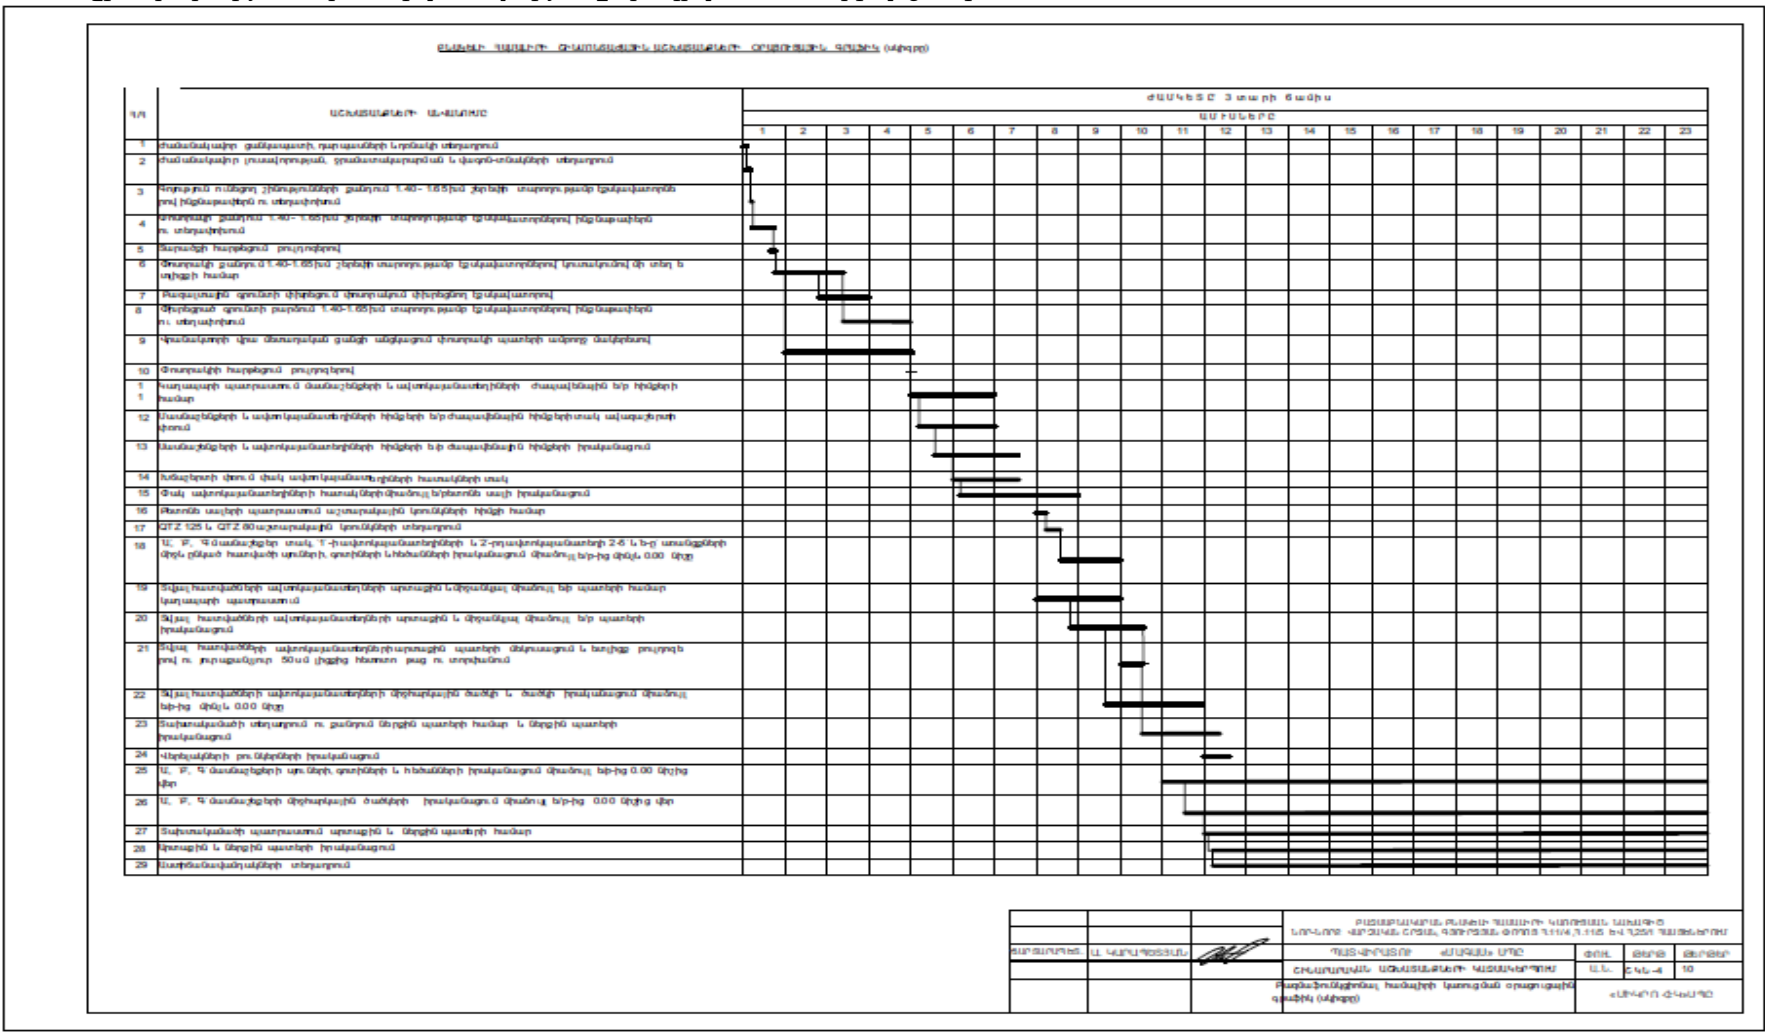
ԲՆԱԿԵԼԻ ՇԵՆՔԻ ՇԻՆԱՐԱՐԱԿԱՆ ԱՇԽԱՏԱՆՔՆԵՐԻ ՕՐԱՑՈՒՑԱՅԻՆ ԳՐԱՖԻԿ ( անգույն)

| հ/հ | ԱՇԽԱՏԱՆՔՆԵՐԻ ԱՆՎԱՆՈՒՄԸ | ԺԱՄԿԵՏԸ 3 տարի 6 ամիս |
|---|---|---|
| | | ԱՄԻՍՆԵՐԸ |
| | | 1 2 3 4 5 6 7 8 9 10 11 12 13 14 15 16 17 18 19 20 21 22 23 |
| 1 | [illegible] | |
| 2 | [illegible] | |
| 3 | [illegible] 1.40 - 1.65 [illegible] | |
| 4 | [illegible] 1.40 - 1.65 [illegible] | |
| 5 | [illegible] | |
| 6 | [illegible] 1.40-1.65 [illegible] | |
| 7 | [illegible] | |
| 8 | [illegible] 1.40-1.65 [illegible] | |
| 9 | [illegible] | |
| 10 | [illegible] | |
| 11 | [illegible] | |
| 12 | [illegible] | |
| 13 | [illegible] | |
| 14 | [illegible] | |
| 15 | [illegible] | |
| 16 | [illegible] | |
| 17 | QTZ 125 և QTZ 80 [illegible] | |
| 18 | Ա, Բ, Գ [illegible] 2-6 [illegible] 0.00 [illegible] | |
| 19 | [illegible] | |
| 20 | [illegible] | |
| 21 | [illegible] 50 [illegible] | |
| 22 | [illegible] 0.00 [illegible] | |
| 23 | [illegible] | |
| 24 | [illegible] | |
| 25 | Ա, Բ, Գ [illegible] 0.00 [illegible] | |
| 26 | Ա, Բ, Գ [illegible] 0.00 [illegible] | |
| 27 | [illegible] | |
| 28 | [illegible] | |
| 29 | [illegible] | |

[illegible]
ՂԵԿԱՎԱՐ | Ա. ԿԱՐԱՊԵՏՅԱՆ
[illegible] «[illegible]» ՍՊԸ
ՇԻՆԱՐԱՐԱԿԱՆ ԱՇԽԱՏԱՆՔՆԵՐԻ ԿԱԶՄԱԿԵՐՊՈՒՄ
ՓՈՒԼ | ԹԵՐԹ | ԹԵՐԹԵՐ
Ա.Ն. | ՇԿՆ-4 | 10
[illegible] (անգույն)
«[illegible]»